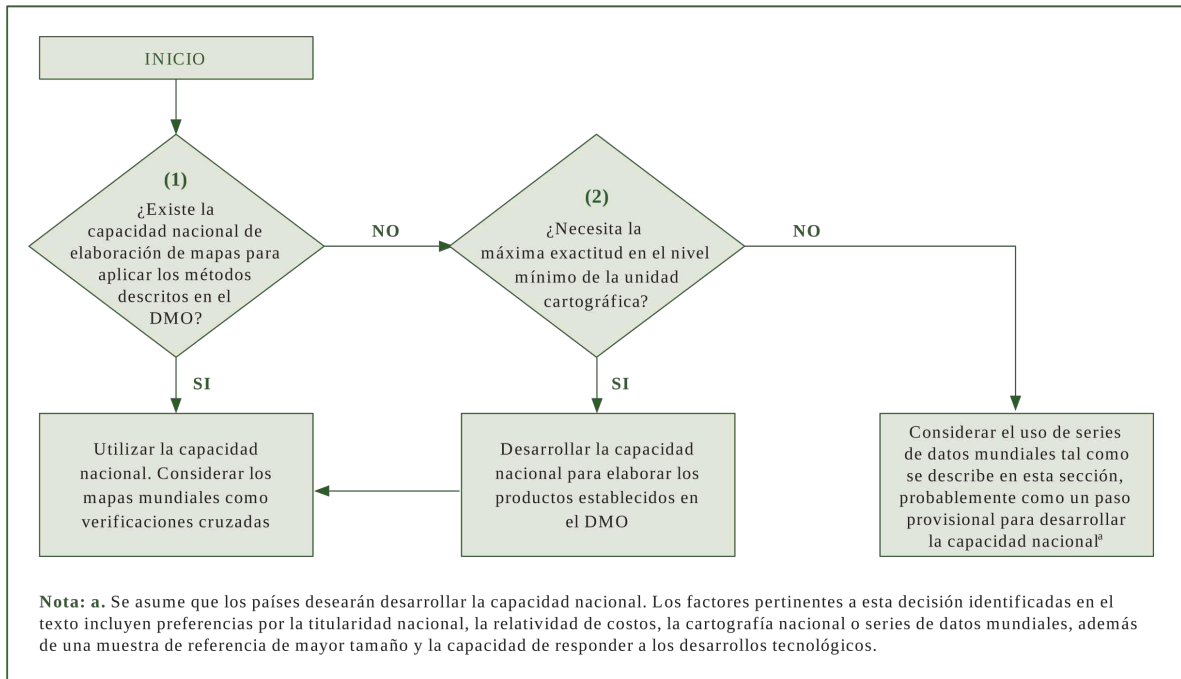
INICIO

(1)
¿Existe la capacidad nacional de elaboración de mapas para aplicar los métodos descritos en el DMO?

NO

(2)
¿Necesita la máxima exactitud en el nivel mínimo de la unidad cartográfica?

NO

SI

SI

Utilizar la capacidad nacional. Considerar los mapas mundiales como verificaciones cruzadas

Desarrollar la capacidad nacional para elaborar los productos establecidos en el DMO

Considerar el uso de series de datos mundiales tal como se describe en esta sección, probablemente como un paso provisional para desarrollar la capacidad nacional$^{a}$

Nota: a. Se asume que los países desearán desarrollar la capacidad nacional. Los factores pertinentes a esta decisión identificadas en el texto incluyen preferencias por la titularidad nacional, la relatividad de costos, la cartografía nacional o series de datos mundiales, además de una muestra de referencia de mayor tamaño y la capacidad de responder a los desarrollos tecnológicos.